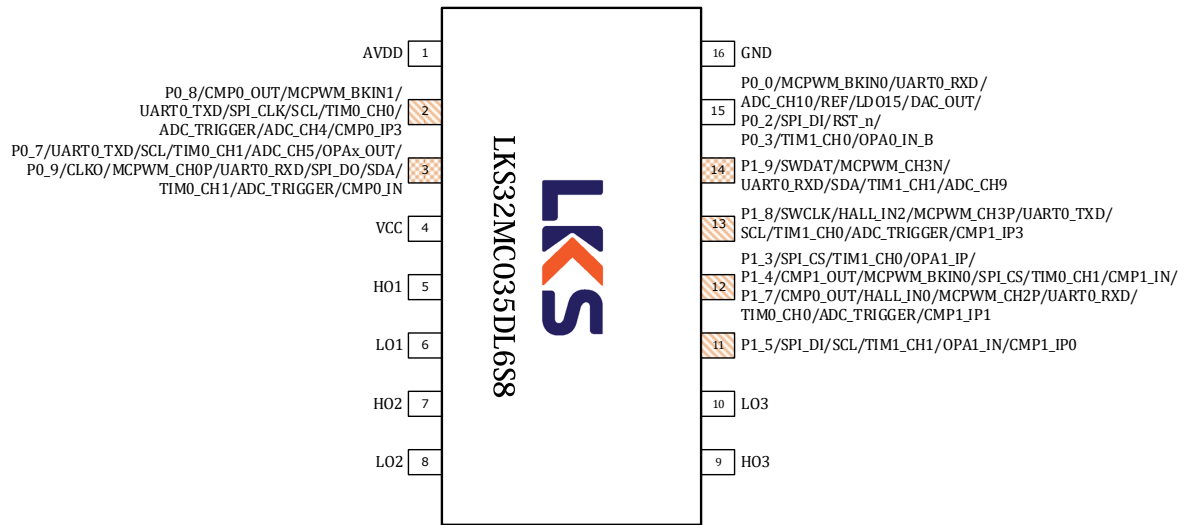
AVDD 1
P0_8/CMP0_OUT/MCPWM_BKIN1/ UART0_TXD/SPI_CLK/SCL/TIM0_CH0/ ADC_TRIGGER/ADC_CH4/CMP0_IP3 2
P0_7/UART0_TXD/SCL/TIM0_CH1/ADC_CH5/OPAx_OUT/ P0_9/CLKO/MCPWM_CH0P/UART0_RXD/SPI_DO/SDA/ TIM0_CH1/ADC_TRIGGER/CMP0_IN 3
VCC 4
HO1 5
LO1 6
HO2 7
LO2 8

LKS32MC035DL6S8

LKS

16 GND
15 P0_0/MCPWM_BKIN0/UART0_RXD/ ADC_CH10/REF/LDO15/DAC_OUT/ P0_2/SPI_DI/RST_n/ P0_3/TIM1_CH0/OPA0_IN_B
14 P1_9/SWDAT/MCPWM_CH3N/ UART0_RXD/SDA/TIM1_CH1/ADC_CH9
13 P1_8/SWCLK/HALL_IN2/MCPWM_CH3P/UART0_TXD/ SCL/TIM1_CH0/ADC_TRIGGER/CMP1_IP3
12 P1_3/SPI_CS/TIM1_CH0/OPA1_IP/ P1_4/CMP1_OUT/MCPWM_BKIN0/SPI_CS/TIM0_CH1/CMP1_IN/ P1_7/CMP0_OUT/HALL_IN0/MCPWM_CH2P/UART0_RXD/ TIM0_CH0/ADC_TRIGGER/CMP1_IP1
11 P1_5/SPI_DI/SCL/TIM1_CH1/OPA1_IN/CMP1_IP0
10 LO3
9 HO3